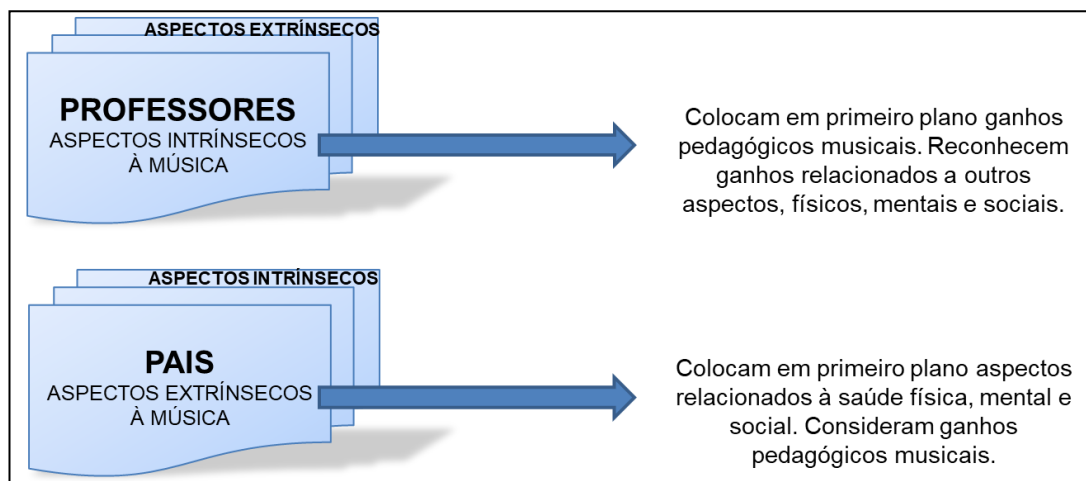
ASPECTOS EXTRÍNSECOS

PROFESSORES
ASPECTOS INTRÍNSECOS À MÚSICA

Colocam em primeiro plano ganhos pedagógicos musicais. Reconhecem ganhos relacionados a outros aspectos, físicos, mentais e sociais.

ASPECTOS INTRÍNSECOS

PAIS
ASPECTOS EXTRÍNSECOS À MÚSICA

Colocam em primeiro plano aspectos relacionados à saúde física, mental e social. Consideram ganhos pedagógicos musicais.